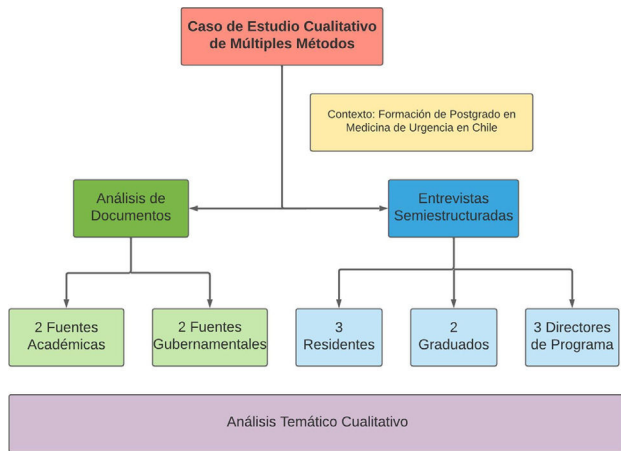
Caso de Estudio Cualitativo de Múltiples Métodos

Contexto: Formación de Postgrado en Medicina de Urgencia en Chile

Análisis de Documentos

Entrevistas Semiestructuradas

2 Fuentes Académicas

2 Fuentes Gubernamentales

3 Residentes

2 Graduados

3 Directores de Programa

Análisis Temático Cualitativo